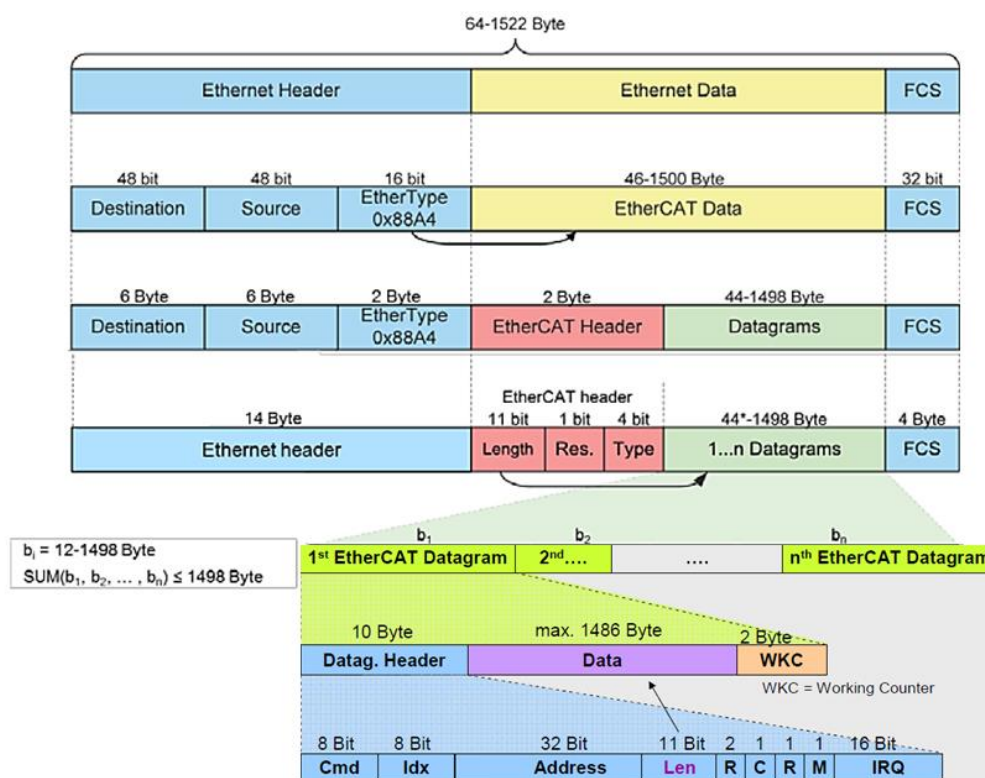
64-1522 Byte

Ethernet Header | Ethernet Data | FCS

48 bit | 48 bit | 16 bit | 46-1500 Byte | 32 bit

Destination | Source | EtherType 0x88A4 | EtherCAT Data | FCS

6 Byte | 6 Byte | 2 Byte | 2 Byte | 44-1498 Byte

Destination | Source | EtherType 0x88A4 | EtherCAT Header | Datagrams | FCS

EtherCAT header

14 Byte | 11 bit | 1 bit | 4 bit | 44*-1498 Byte | 4 Byte

Ethernet header | Length | Res. | Type | 1...n Datagrams | FCS

$b_i$ = 12-1498 Byte
SUM($b_1$, $b_2$, … , $b_n$) ≤ 1498 Byte

$b_1$ | $b_2$ | $b_n$

1st EtherCAT Datagram | 2nd…. | …. | nth EtherCAT Datagram

10 Byte | max. 1486 Byte | 2 Byte

Datag. Header | Data | WKC

WKC = Working Counter

8 Bit | 8 Bit | 32 Bit | 11 Bit | 2 | 1 | 1 | 1 | 16 Bit

Cmd | Idx | Address | Len | R | C | R | M | IRQ